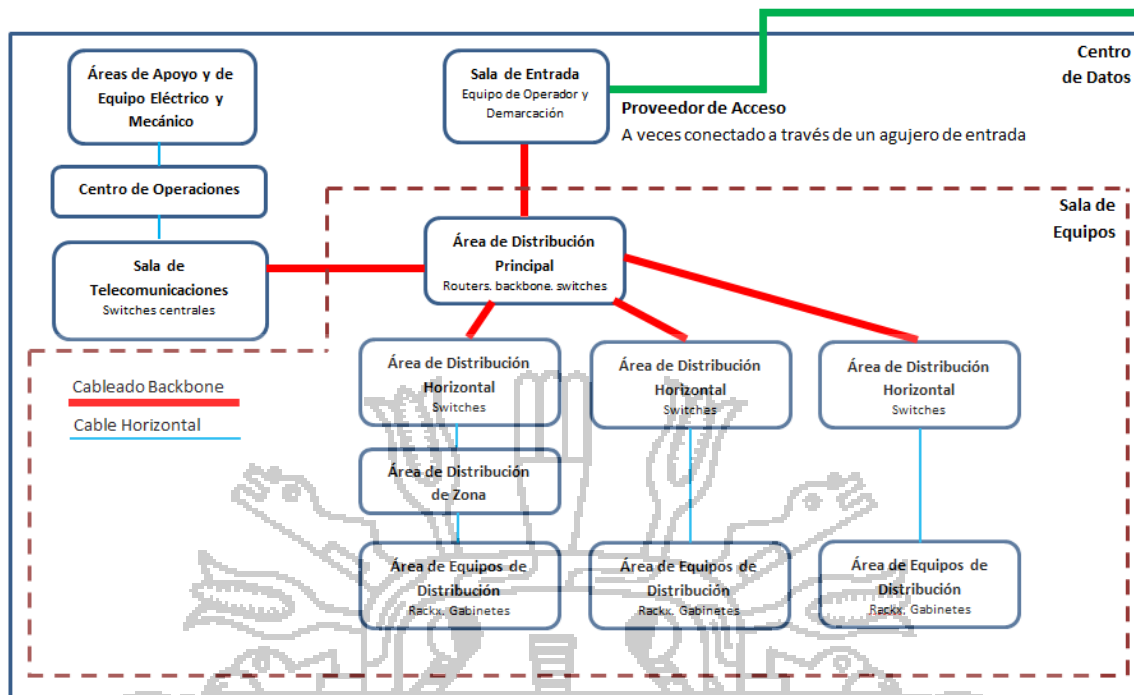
Centro de Datos

Áreas de Apoyo y de Equipo Eléctrico y Mecánico

Sala de Entrada
Equipo de Operador y Demarcación

Proveedor de Acceso
A veces conectado a través de un agujero de entrada

Centro de Operaciones

Sala de Equipos

Área de Distribución Principal
Routers, backbone, switches

Sala de Telecomunicaciones
Switches centrales

Cableado Backbone

Cable Horizontal

Área de Distribución Horizontal
Switches

Área de Distribución Horizontal
Switches

Área de Distribución Horizontal
Switches

Área de Distribución de Zona

Área de Equipos de Distribución
Rackx, Gabinetes

Área de Equipos de Distribución
Rackx, Gabinetes

Área de Equipos de Distribución
Rackx, Gabinetes